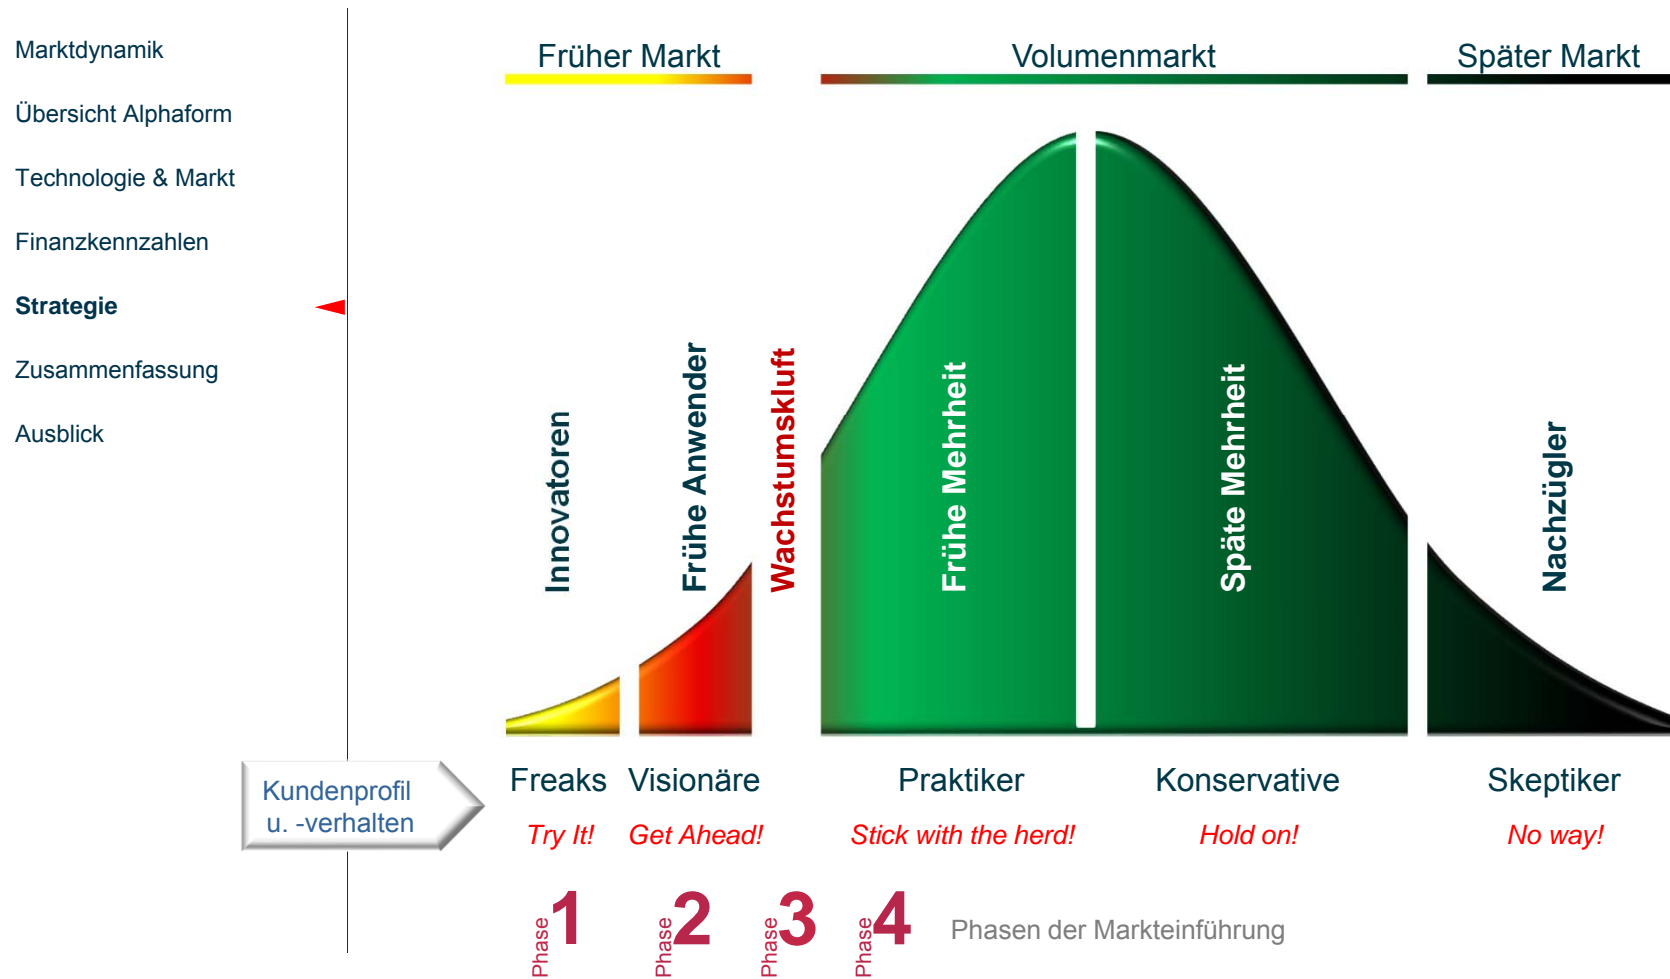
Marktdynamik

Übersicht Alphaform

Technologie & Markt

Finanzkennzahlen

Strategie

Zusammenfassung

Ausblick

Früher Markt

Volumenmarkt

Später Markt

Innovatoren

Frühe Anwender

Wachstumskluft

Frühe Mehrheit

Späte Mehrheit

Nachzügler

Kundenprofil u. -verhalten

| Freaks | Visionäre | Praktiker | Konservative | Skeptiker |
|---|---|---|---|---|
| Try It! | Get Ahead! | Stick with the herd! | Hold on! | No way! |

Phase 1 Phase 2 Phase 3 Phase 4 Phasen der Markteinführung